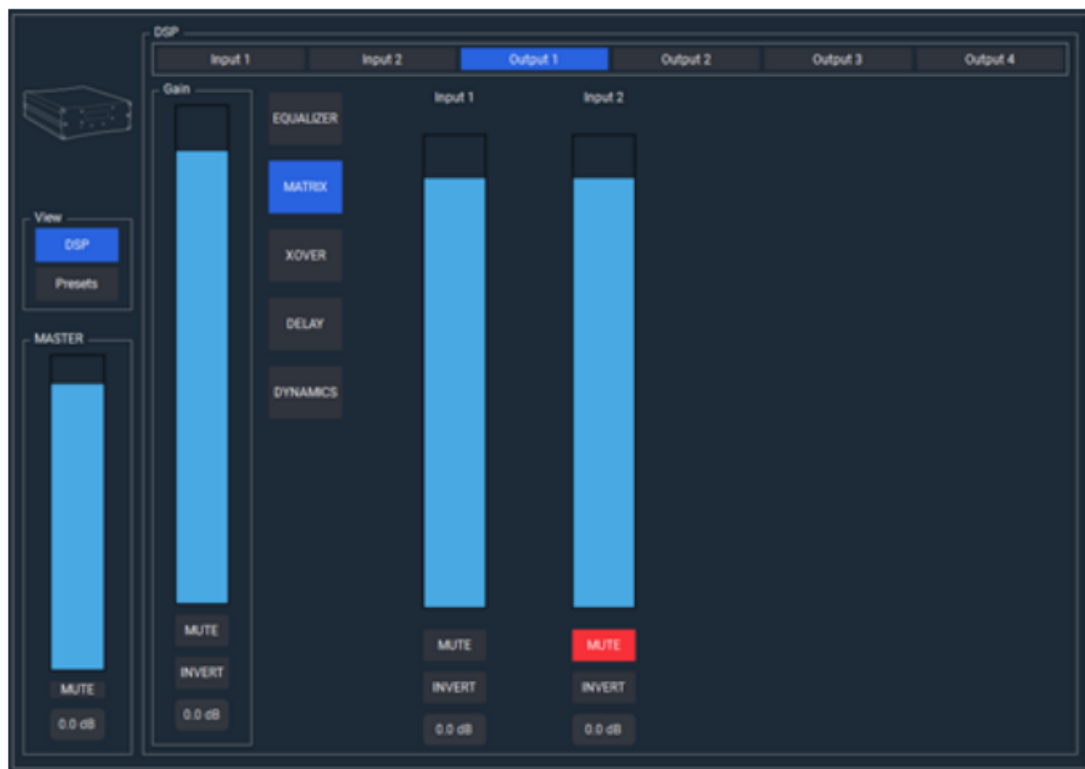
DSP

Input 1 | Input 2 | Output 1 | Output 2 | Output 3 | Output 4

View
DSP
Presets

MASTER
MUTE
0.0 dB

Gain
MUTE
INVERT
0.0 dB

EQUALIZER
MATRIX
XOVER
DELAY
DYNAMICS

Input 1
MUTE
INVERT
0.0 dB

Input 2
MUTE
INVERT
0.0 dB